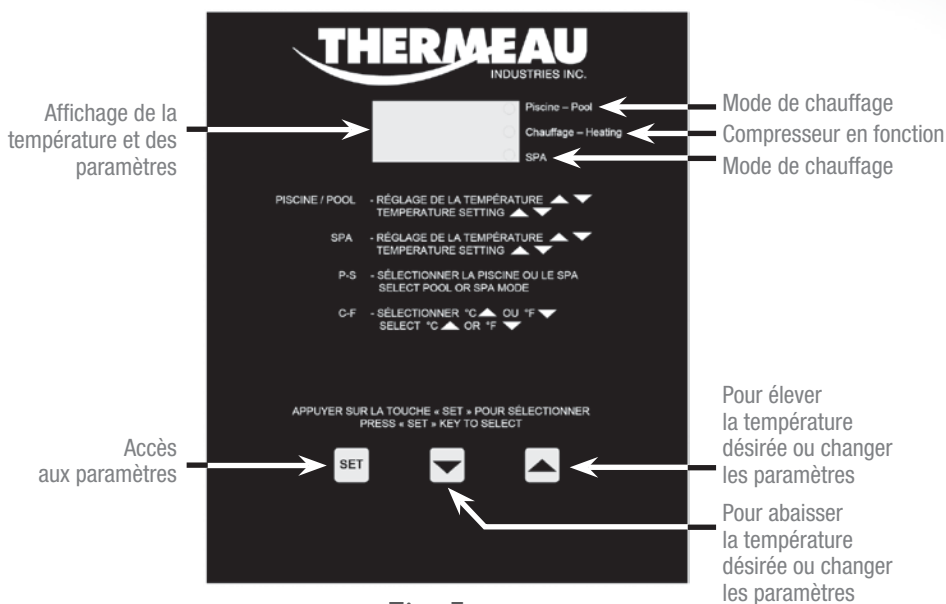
THERMEAU
INDUSTRIES INC.

Affichage de la température et des paramètres

Piscine – Pool
Chauffage – Heating
SPA

Mode de chauffage
Compresseur en fonction
Mode de chauffage

PISCINE / POOL - RÉGLAGE DE LA TEMPÉRATURE ▲ ▼
TEMPERATURE SETTING ▲ ▼

SPA - RÉGLAGE DE LA TEMPÉRATURE ▲ ▼
TEMPERATURE SETTING ▲ ▼

P-S - SÉLECTIONNER LA PISCINE OU LE SPA
SELECT POOL OR SPA MODE

C-F - SÉLECTIONNER °C ▲ OU °F ▼
SELECT °C ▲ OR °F ▼

APPUYER SUR LA TOUCHE « SET » POUR SÉLECTIONNER
PRESS « SET » KEY TO SELECT

Accès aux paramètres

SET

Pour élever la température désirée ou changer les paramètres

Pour abaisser la température désirée ou changer les paramètres

Fig. 7